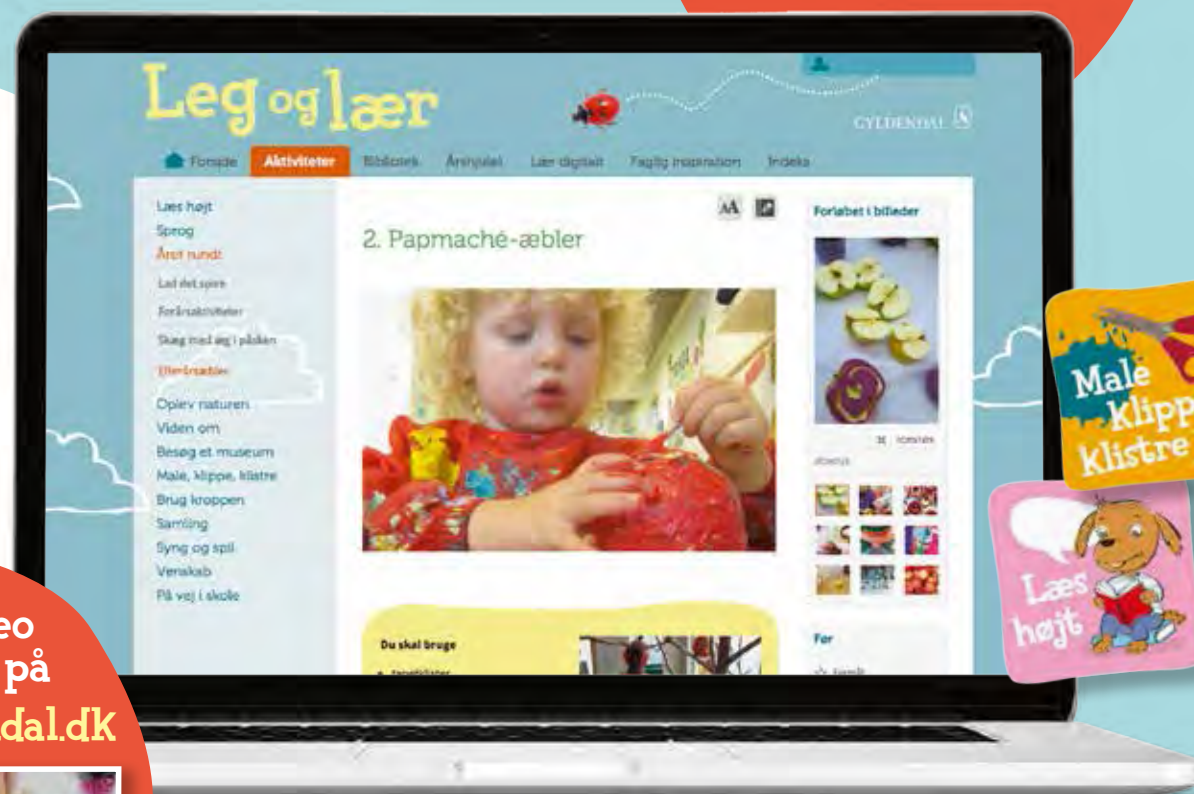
Leg og lær

GYLDENDAL

Forside Aktiviteter Bibliotek Årshjulet Lær digitalt Faglig inspiration Indeks

Læs højt
Sprog
Året rundt
Lad det spire
Forårsaktiviteter
Skæg med æg i påsken
Efterårsæbler
Oplev naturen
Viden om
Besøg et museum
Male, klippe, klistre
Brug kroppen
Samling
Syng og spil
Venskab
På vej i skole

AA

2. Papmaché-æbler

Du skal bruge

Forløbet i billeder

Før

Male Klippe Klistre

Læs højt

eo
på
dal.dk